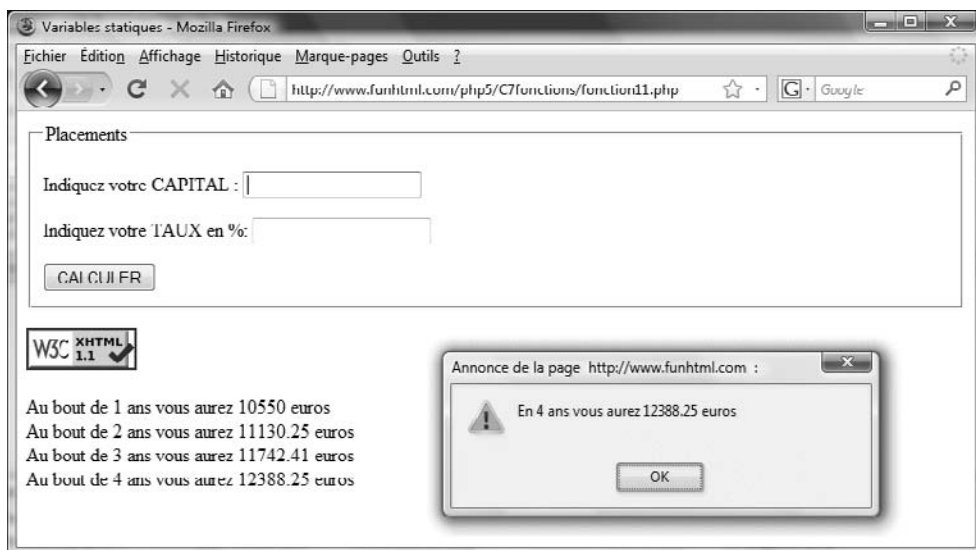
Variables statiques - Mozilla Firefox

Fichier Édition Affichage Historique Marque-pages Outils ?

http://www.funhtml.com/php5/C7fonctions/fonction11.php

Google

Placements

Indiquez votre CAPITAL :

Indiquez votre TAUX en %:

CALCULER

W3C XHTML 1.1

Au bout de 1 ans vous aurez 10550 euros
Au bout de 2 ans vous aurez 11130.25 euros
Au bout de 3 ans vous aurez 11742.41 euros
Au bout de 4 ans vous aurez 12388.25 euros

Annonce de la page http://www.funhtml.com :

En 4 ans vous aurez 12388.25 euros

OK